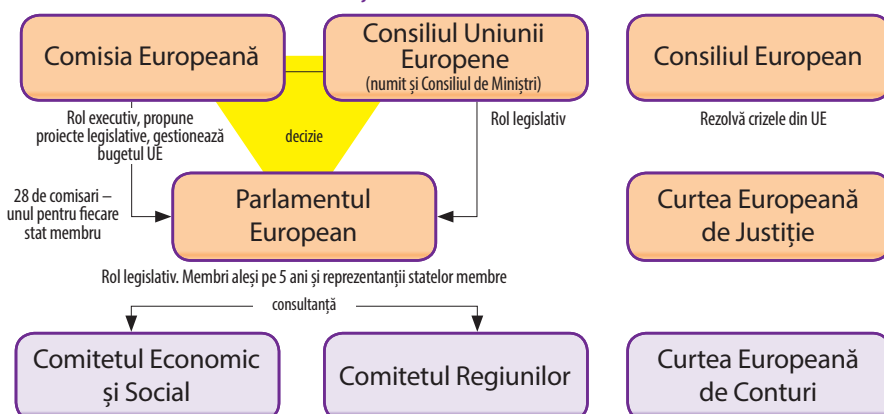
Comisia Europeană

Consiliul Uniunii Europene
(numit și Consiliul de Miniștri)

Consiliul European

Rol executiv, propune proiecte legislative, gestionează bugetul UE

decizie

Rol legislativ

Rezolvă crizele din UE

28 de comisari – unul pentru fiecare stat membru

Parlamentul European

Curtea Europeană de Justiție

Rol legislativ. Membri aleși pe 5 ani și reprezentanții statelor membre

consultanță

Comitetul Economic și Social

Comitetul Regiunilor

Curtea Europeană de Conturi